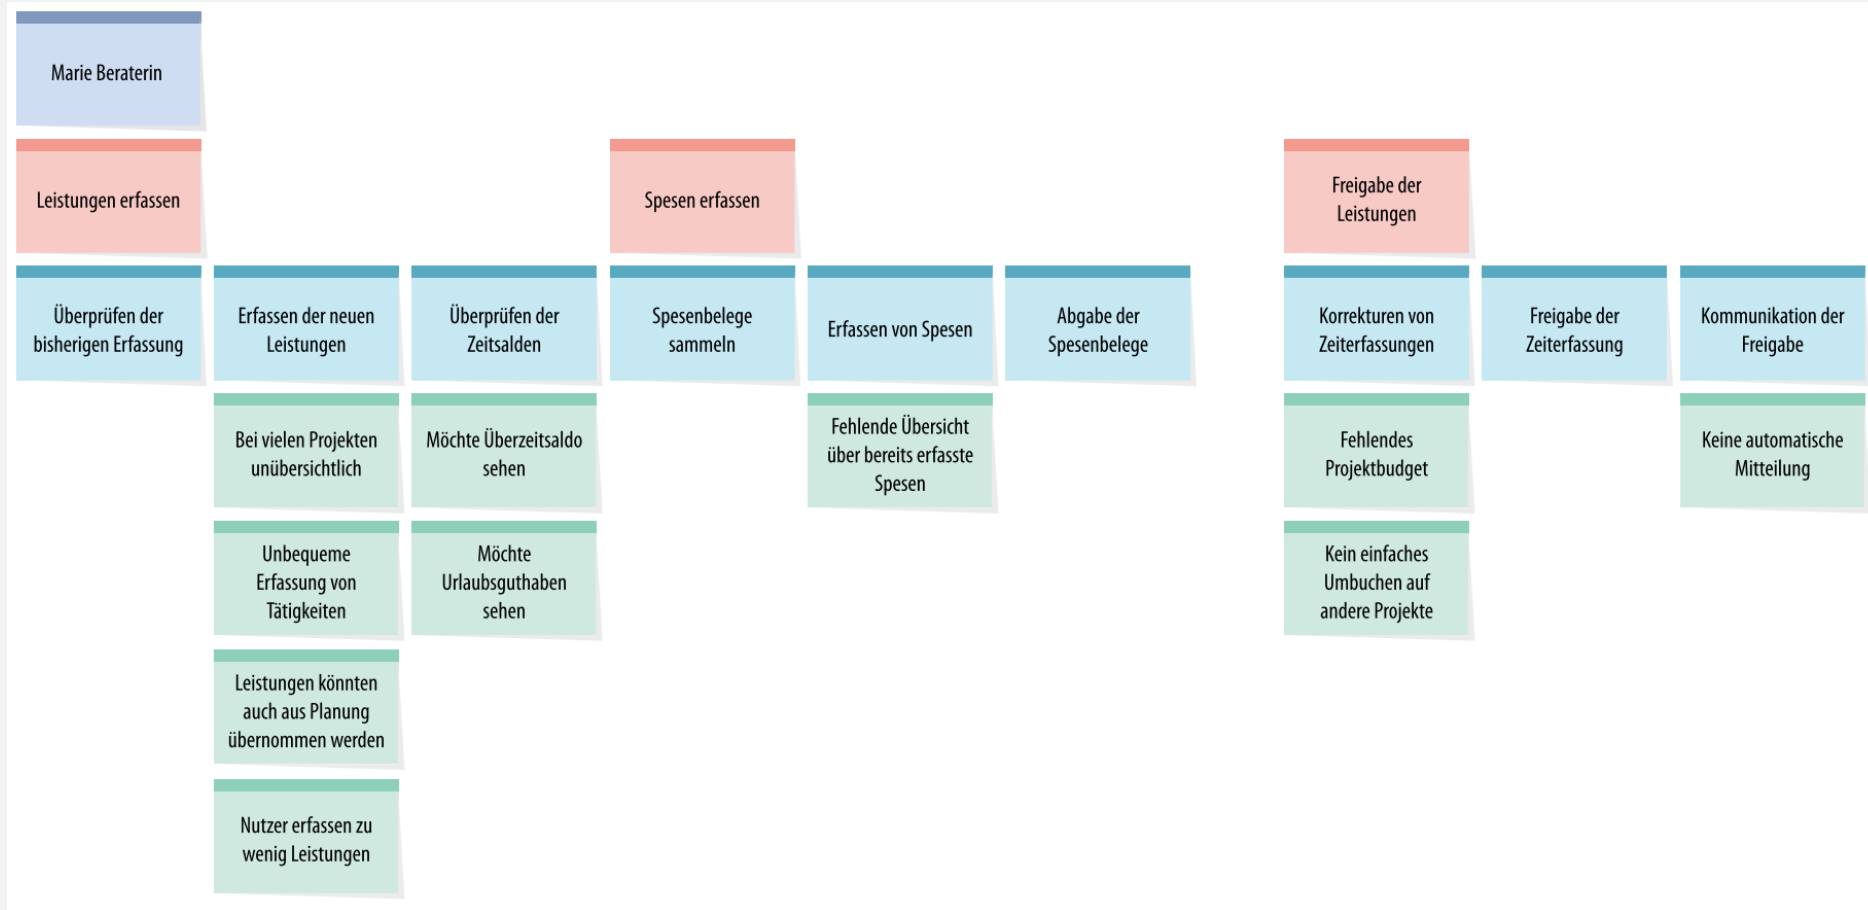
Marie Beraterin

Leistungen erfassen

Spesen erfassen

Freigabe der Leistungen

Überprüfen der bisherigen Erfassung

Erfassen der neuen Leistungen

Überprüfen der Zeitsalden

Spesenbelege sammeln

Erfassen von Spesen

Abgabe der Spesenbelege

Korrekturen von Zeiterfassungen

Freigabe der Zeiterfassung

Kommunikation der Freigabe

Bei vielen Projekten unübersichtlich

Möchte Überzeitsaldo sehen

Fehlende Übersicht über bereits erfasste Spesen

Fehlendes Projektbudget

Keine automatische Mitteilung

Unbequeme Erfassung von Tätigkeiten

Möchte Urlaubsguthaben sehen

Kein einfaches Umbuchen auf andere Projekte

Leistungen könnten auch aus Planung übernommen werden

Nutzer erfassen zu wenig Leistungen